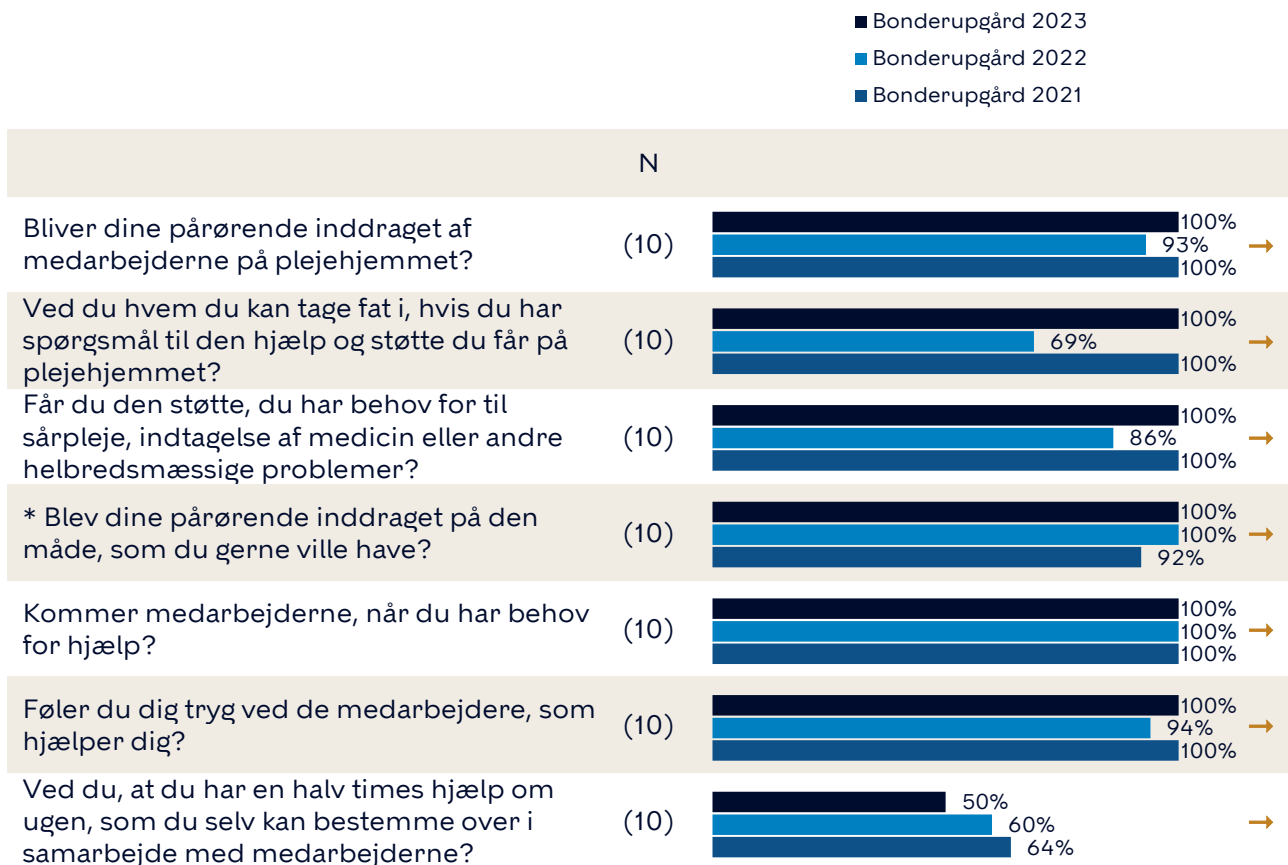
Bonderupgård 2023
Bonderupgård 2022
Bonderupgård 2021

N

| | N | |
|---|---|---|
| Bliver dine pårørende inddraget af medarbejderne på plejehjemmet? | (10) | 100% 93% 100% → |
| Ved du hvem du kan tage fat i, hvis du har spørgsmål til den hjælp og støtte du får på plejehjemmet? | (10) | 100% 69% 100% → |
| Får du den støtte, du har behov for til sårpleje, indtagelse af medicin eller andre helbredsmæssige problemer? | (10) | 100% 86% 100% → |
| * Blev dine pårørende inddraget på den måde, som du gerne ville have? | (10) | 100% 100% 92% → |
| Kommer medarbejderne, når du har behov for hjælp? | (10) | 100% 100% 100% → |
| Føler du dig tryg ved de medarbejdere, som hjælper dig? | (10) | 100% 94% 100% → |
| Ved du, at du har en halv times hjælp om ugen, som du selv kan bestemme over i samarbejde med medarbejderne? | (10) | 50% 60% 64% → |